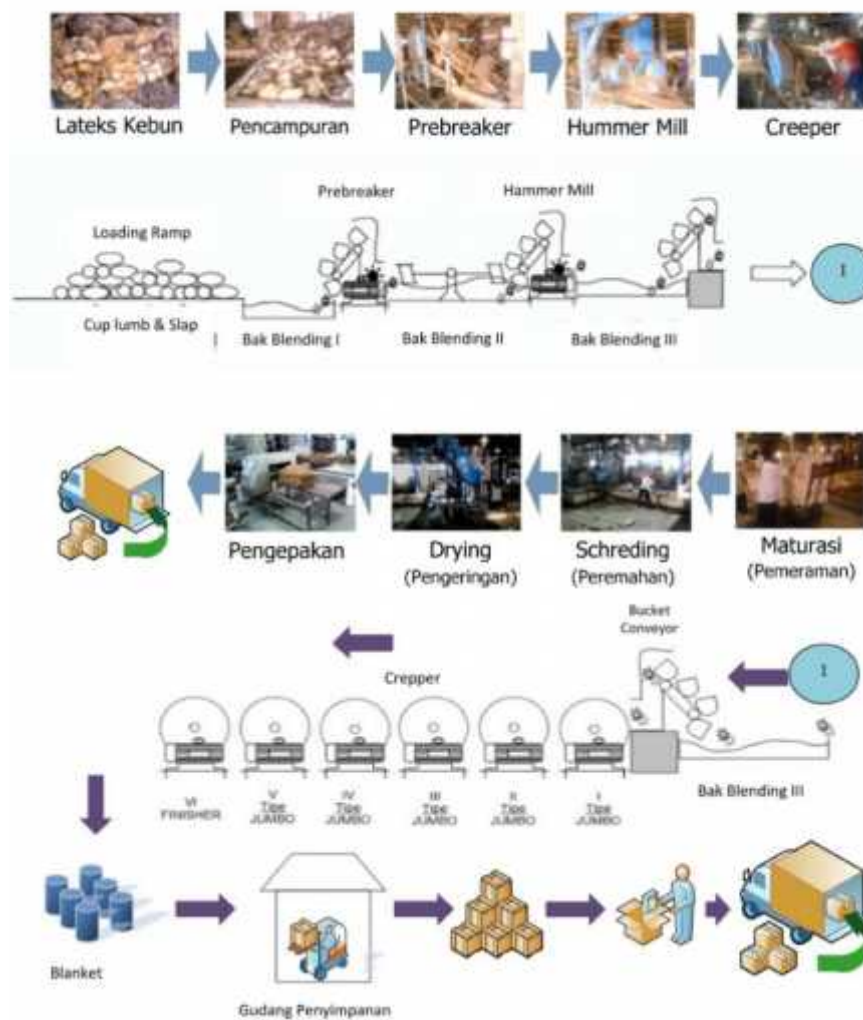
Lateks Kebun

Pencampuran

Prebreaker

Hummer Mill

Creeper

Prebreaker

Hammer Mill

Loading Ramp

Cup lumb & Slap

Bak Blending I

Bak Blending II

Bak Blending III

I

Pengepakan

Drying (Pengeringan)

Schreding (Peremahan)

Maturasi (Pemeraman)

Bucket Conveyor

Crepper

I

VI FINISHER

V Tipe JUMBO

IV Tipe JUMBO

III Tipe JUMBO

II Tipe JUMBO

I Tipe JUMBO

Bak Blending III

Blanket

Gudang Penyimpanan